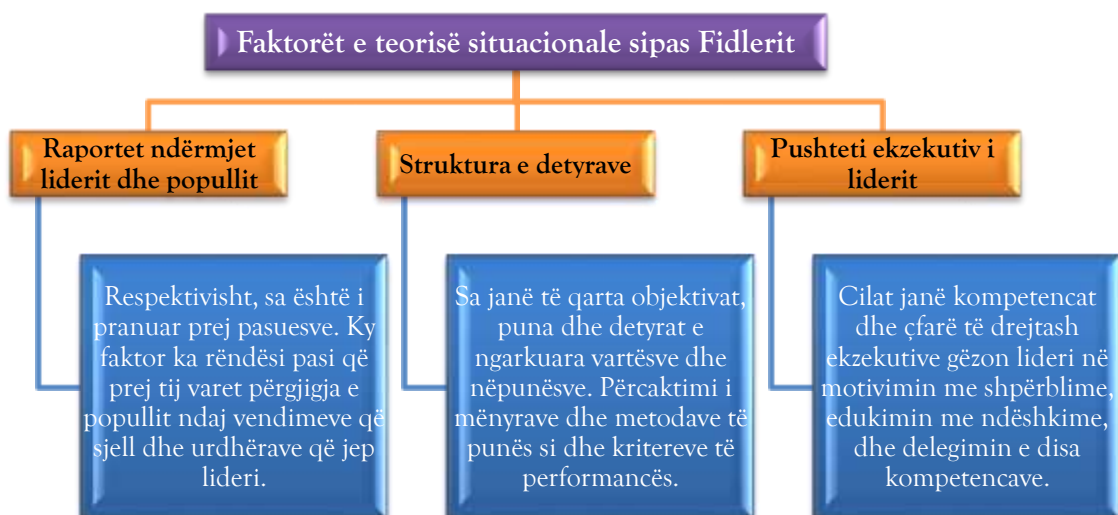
Faktorët e teorisë situacionale sipas Fidlerit

Raportet ndërmjet liderit dhe popullit

Respektivisht, sa është i pranuar prej pasuesve. Ky faktor ka rëndësi pasi që prej tij varet përgjigja e popullit ndaj vendimeve që sjell dhe urdhërave që jep lideri.

Struktura e detyrave

Sa janë të qarta objektivat, puna dhe detyrat e ngarkuara vartësve dhe nëpunësve. Përcaktimi i mënyrave dhe metodave të punës si dhe kritereve të performancës.

Pushteti ekzekutiv i liderit

Cilat janë kompetencat dhe çfarë të drejtash ekzekutive gëzon lideri në motivimin me shpërblime, edukimin me ndëshkime, dhe delegimin e disa kompetencave.